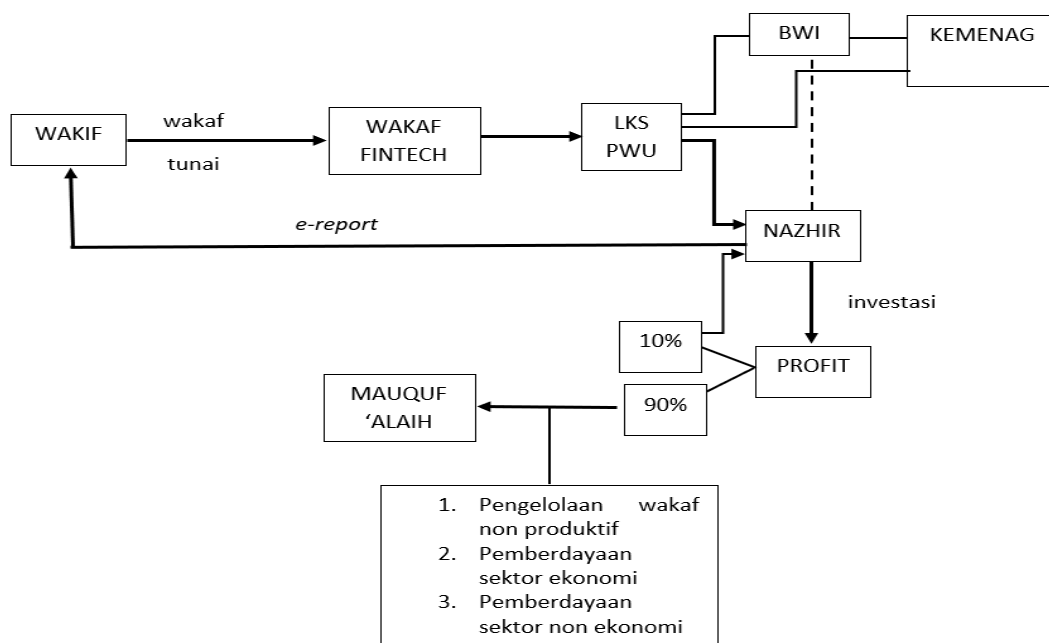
BWI

KEMENAG

WAKIF

wakaf

tunai

WAKAF FINTECH

LKS PWU

e-report

NAZHIR

investasi

10%

PROFIT

MAUQUF 'ALAIH

90%

1. Pengelolaan wakaf non produktif
2. Pemberdayaan sektor ekonomi
3. Pemberdayaan sektor non ekonomi